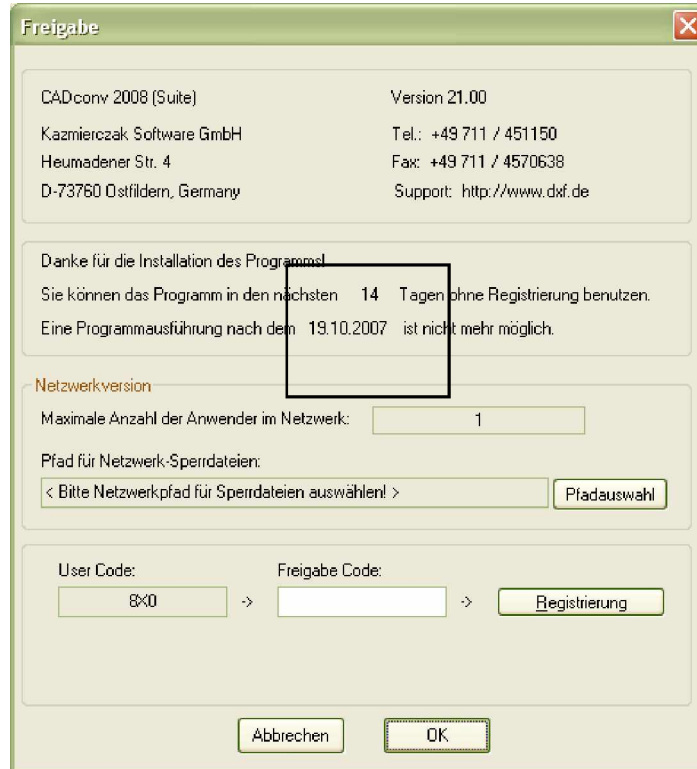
Freigabe

CADconv 2008 (Suite)
Kazmierczak Software GmbH
Heumadener Str. 4
D-73760 Ostfildern, Germany

Version 21.00
Tel.: +49 711 / 451150
Fax: +49 711 / 4570638
Support: http://www.dxf.de

Danke für die Installation des Programms!
Sie können das Programm in den nächsten 14 Tagen ohne Registrierung benutzen.
Eine Programmausführung nach dem 19.10.2007 ist nicht mehr möglich.

Netzwerkversion
Maximale Anzahl der Anwender im Netzwerk: 1
Pfad für Netzwerk-Sperrdateien:
< Bitte Netzwerkpfad für Sperrdateien auswählen! >
Pfadauswahl

User Code:
8X0
->
Freigabe Code:
->
Registrierung

Abbrechen
OK